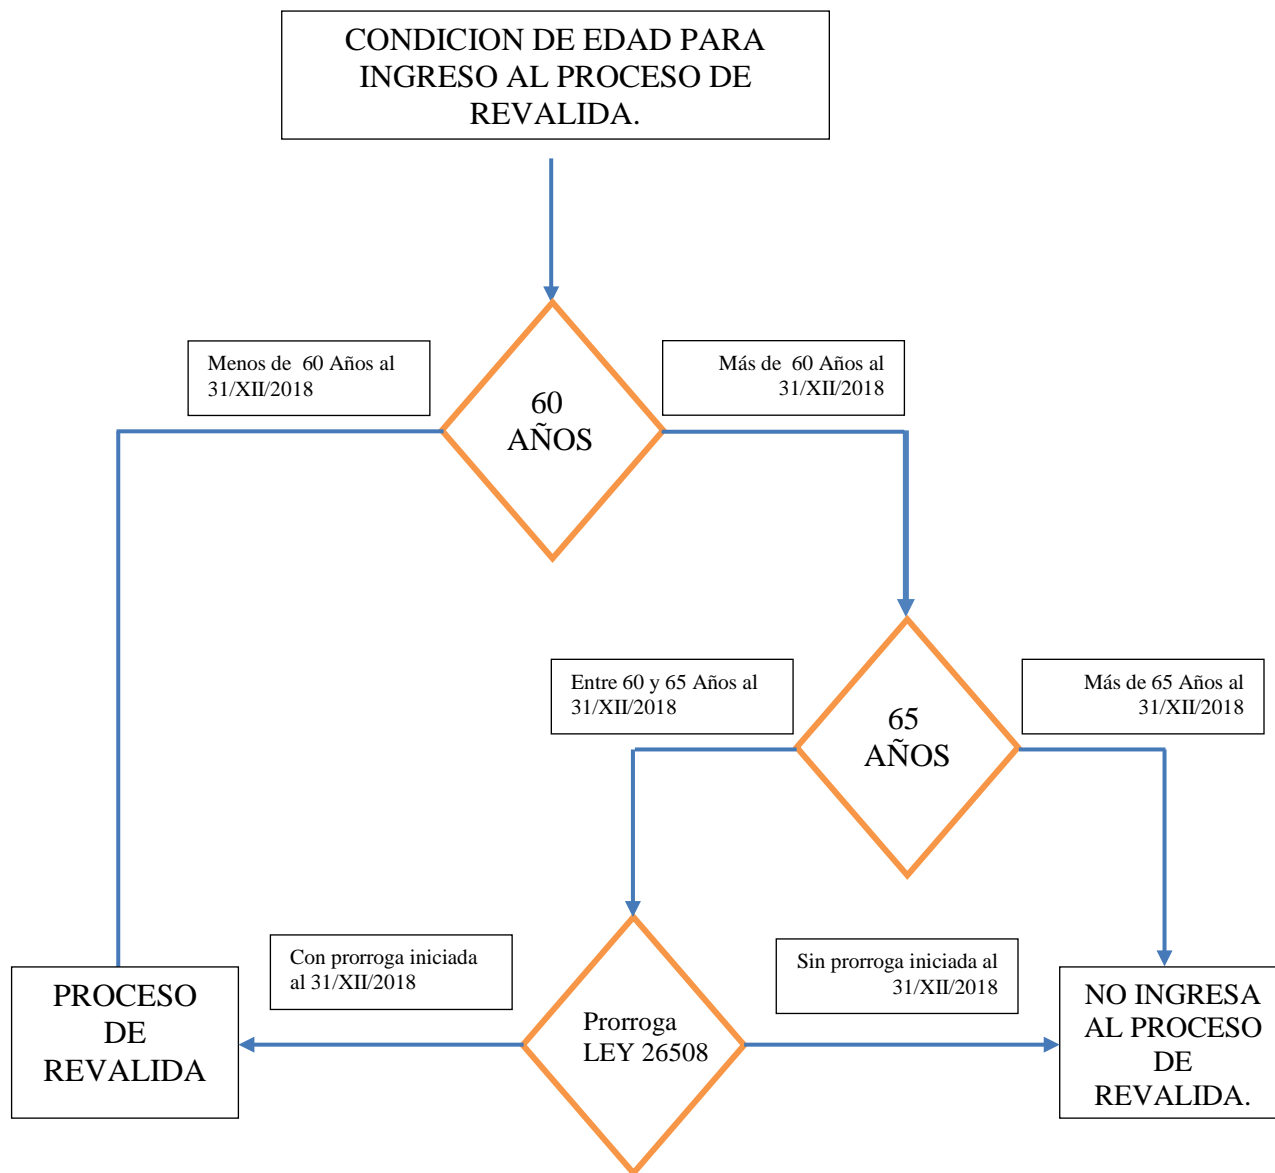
CONDICION DE EDAD PARA INGRESO AL PROCESO DE REVALIDA.

Menos de 60 Años al 31/XII/2018

60 AÑOS

Más de 60 Años al 31/XII/2018

Entre 60 y 65 Años al 31/XII/2018

65 AÑOS

Más de 65 Años al 31/XII/2018

Con prorroga iniciada al 31/XII/2018

Sin prorroga iniciada al 31/XII/2018

PROCESO DE REVALIDA

Prorroga LEY 26508

NO INGRESA AL PROCESO DE REVALIDA.